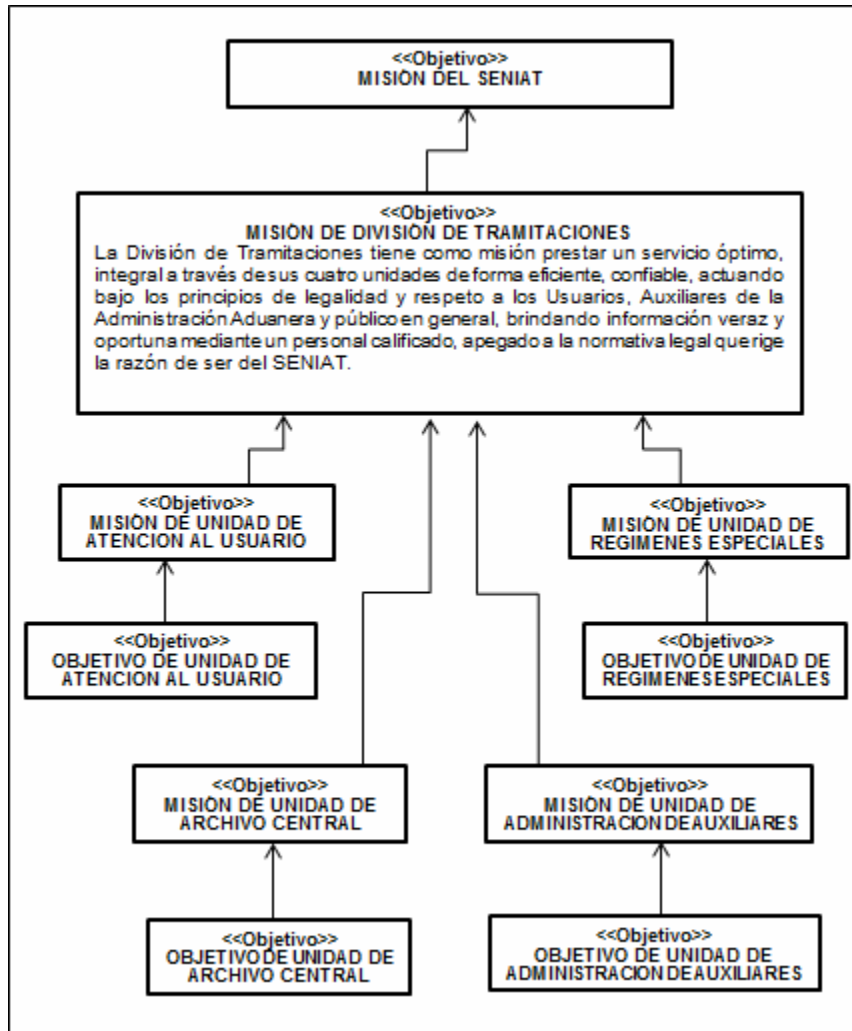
<<Objetivo>>
MISIÓN DEL SENIAT

<<Objetivo>>
MISIÓN DE DIVISIÓN DE TRAMITACIONES
La División de Tramitaciones tiene como misión prestar un servicio óptimo, integral a través desus cuatro unidades deforma eficiente, confiable, actuando bajo los principios de legalidad y respeto a los Usuarios, Auxiliares de la Administración Aduanera y público en general, brindando información veraz y oportuna mediante un personal calificado, apegado a la normativa legal que rige la razón de ser del SENIAT.

<<Objetivo>>
MISIÓN DE UNIDAD DE ATENCION AL USUARIO

<<Objetivo>>
MISIÓN DE UNIDAD DE REGIMENES ESPECIALES

<<Objetivo>>
OBJETIVO DE UNIDAD DE ATENCION AL USUARIO

<<Objetivo>>
OBJETIVO DE UNIDAD DE REGIMENESESPECIALES

<<Objetivo>>
MISIÓN DE UNIDAD DE ARCHIVO CENTRAL

<<Objetivo>>
MISIÓN DE UNIDAD DE ADMINISTRACION DEAUXILIARES

<<Objetivo>>
OBJETIVO DE UNIDAD DE ARCHIVO CENTRAL

<<Objetivo>>
OBJETIVO DE UNIDAD DE ADMINISTRACION DEAUXILIARES